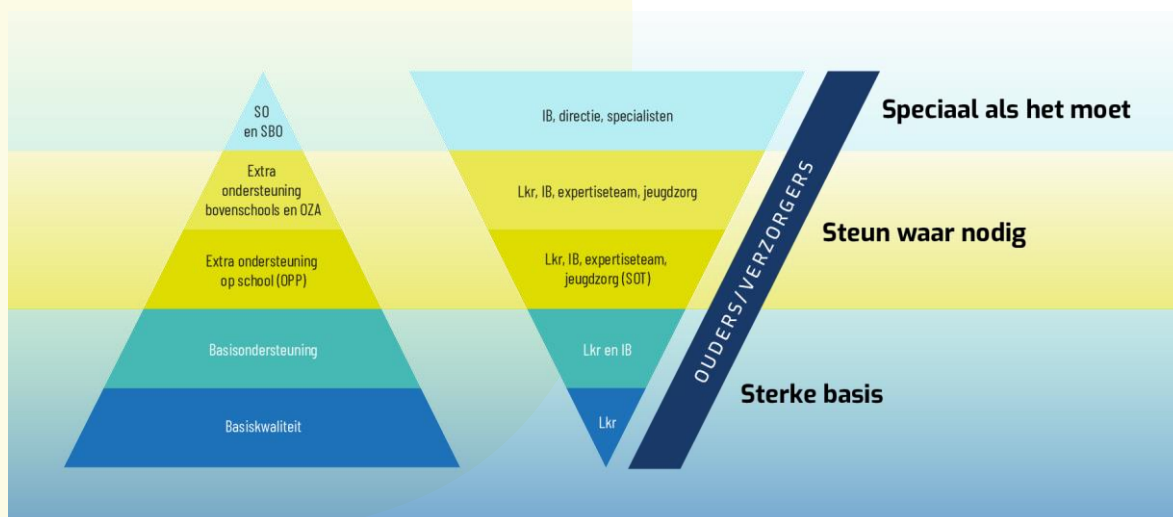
SO
en SBO

Extra ondersteuning bovenschools en OZA

Extra ondersteuning op school (OPP)

Basisondersteuning

Basiskwaliteit

IB, directie, specialisten

Lkr, IB, expertiseteam, jeugdzorg

Lkr, IB, expertiseteam, jeugdzorg (SOT)

Lkr en IB

Lkr

OUDERS/VERZORGERS

Speciaal als het moet

Steun waar nodig

Sterke basis